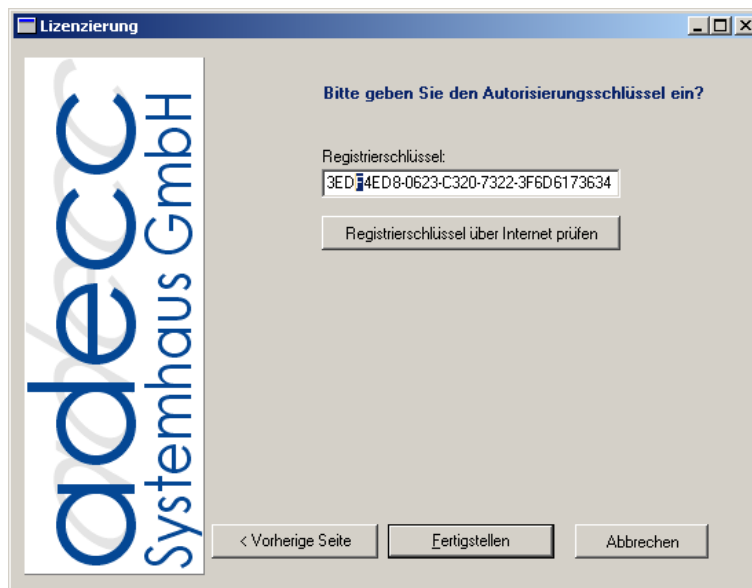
Lizenzierung

adecc Systemhaus GmbH

Bitte geben Sie den Autorisierungsschlüssel ein?

Registrierschlüssel:

3EDF4ED8-0623-C320-7322-3F6D6173634

Registrierschlüssel über Internet prüfen

< Vorherige Seite

Fertigstellen

Abbrechen